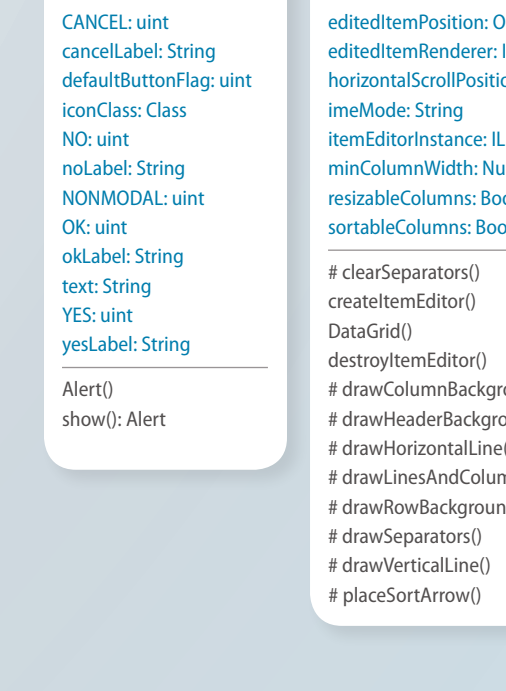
CANCEL: uint
cancelLabel: String
defaultButtonFlag: uint
iconClass: Class
NO: uint
noLabel: String
NONMODAL: uint
OK: uint
okLabel: String
text: String
YES: uint
yesLabel: String

Alert()
show(): Alert

editedItemPosition: O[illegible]
editedItemRenderer: I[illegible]
horizontalScrollPositio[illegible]
imeMode: String
itemEditorInstance: IL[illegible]
minColumnWidth: Nu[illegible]
resizableColumns: Boo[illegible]
sortableColumns: Boo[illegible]

# clearSeparators()
createItemEditor()
DataGrid()
destroyItemEditor()
# drawColumnBackgro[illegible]
# drawHeaderBackgro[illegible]
# drawHorizontalLine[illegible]
# drawLinesAndColum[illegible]
# drawRowBackgroun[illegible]
# drawSeparators()
# drawVerticalLine()
# placeSortArrow()